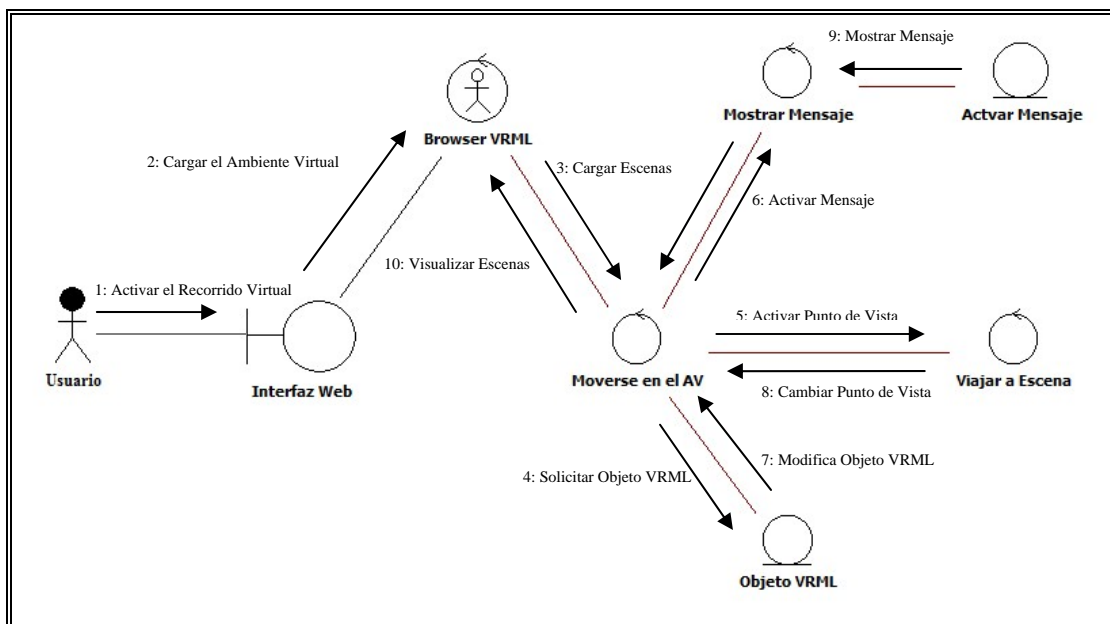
9: Mostrar Mensaje

Browser VRML

Mostrar Mensaje

Actvar Mensaje

2: Cargar el Ambiente Virtual

3: Cargar Escenas

6: Activar Mensaje

10: Visualizar Escenas

1: Activar el Recorrido Virtual

5: Activar Punto de Vista

Usuario

Interfaz Web

Moverse en el AV

Viajar a Escena

8: Cambiar Punto de Vista

7: Modifica Objeto VRML

4: Solicitar Objeto VRML

Objeto VRML